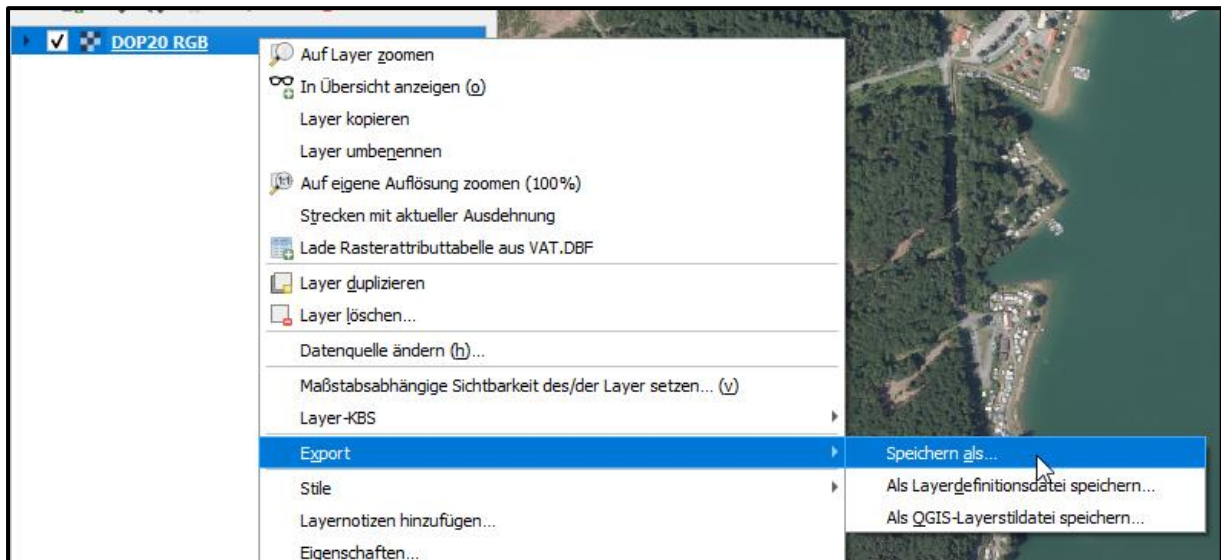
DOP20 RGB

Auf Layer zoomen
In Übersicht anzeigen (o)
Layer kopieren
Layer umbenennen
Auf eigene Auflösung zoomen (100%)
Strecken mit aktueller Ausdehnung
Lade Rasterattributtabelle aus VAT.DBF
Layer duplizieren
Layer löschen...
Datenquelle ändern (h)...
Maßstabsabhängige Sichtbarkeit des/der Layer setzen... (v)
Layer-KBS
Export
Stile
Layernotizen hinzufügen...
Eigenschaften...

Speichern als...
Als Layerdefinitionsdatei speichern...
Als QGIS-Layerstildatei speichern...